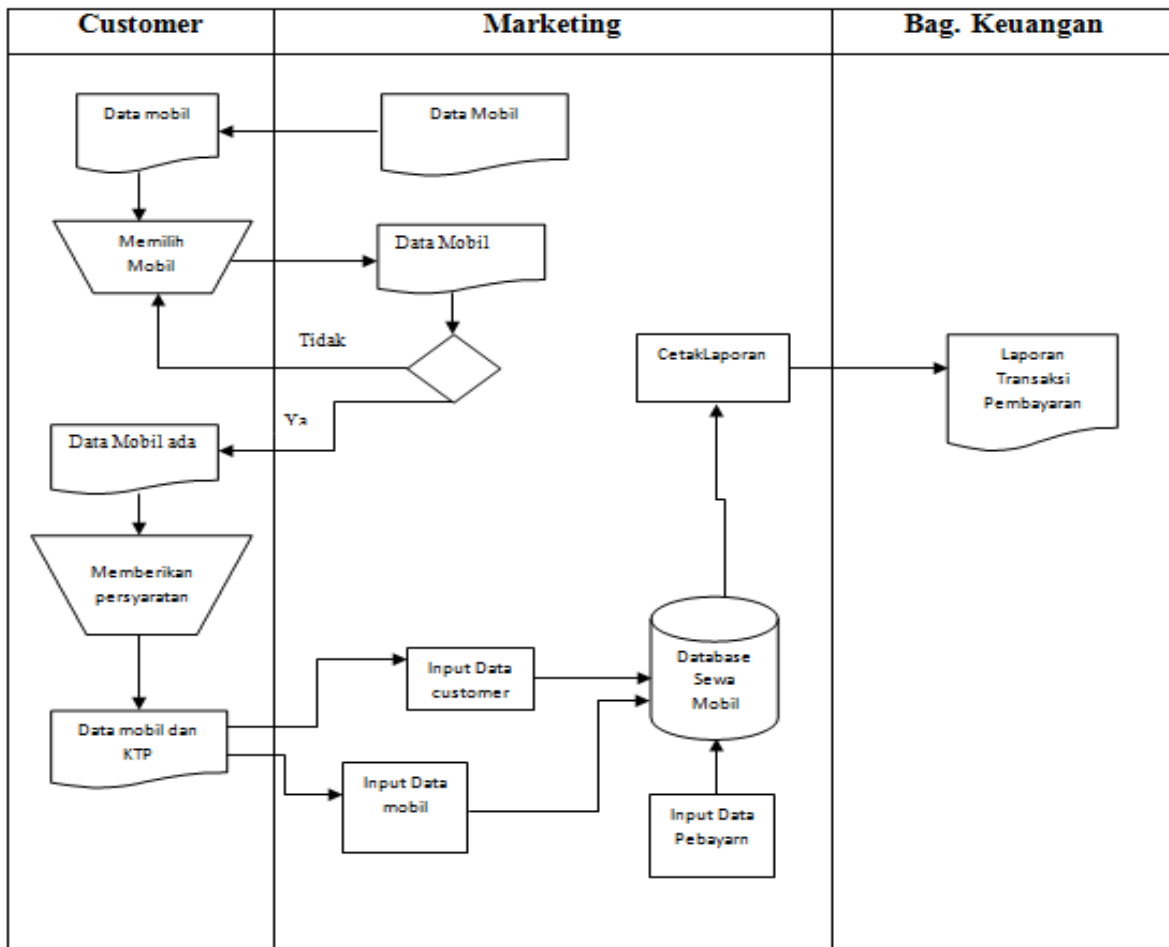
| Customer | Marketing | Bag. Keuangan |
|---|---|---|

Data mobil

Data Mobil

Memilih Mobil

Data Mobil

Tidak

Ya

CetakLaporan

Laporan Transaksi Pembayaran

Data Mobil ada

Memberikan persyaratan

Input Data customer

Database Sewa Mobil

Data mobil dan KTP

Input Data mobil

Input Data Pebayarn